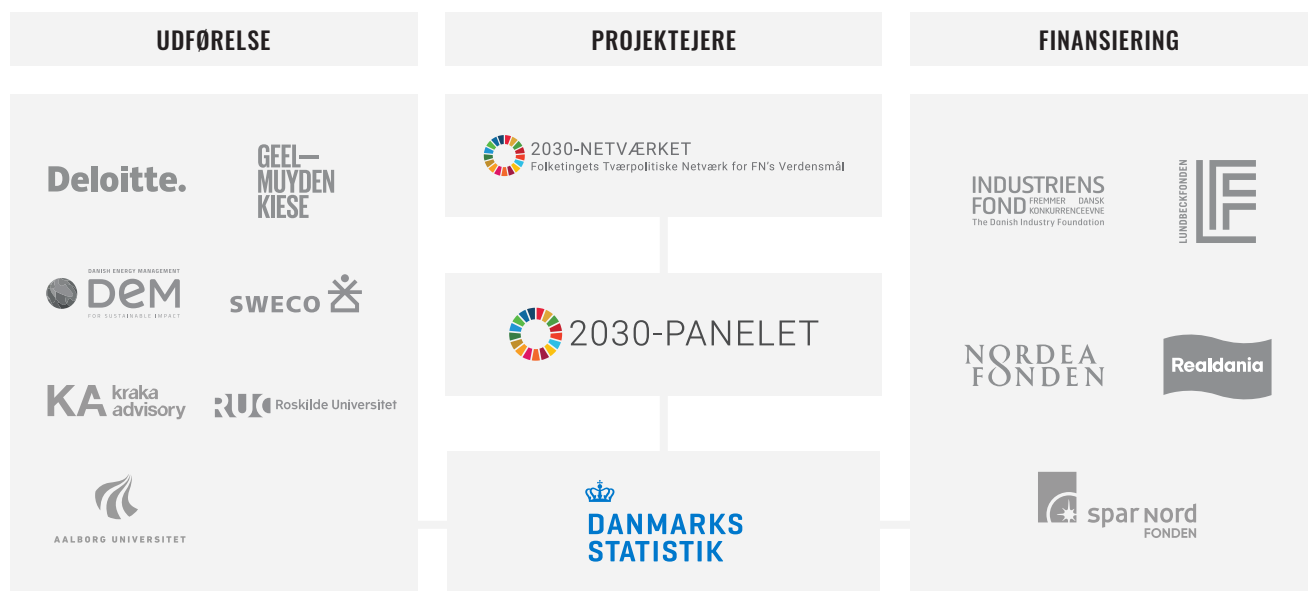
UDFØRELSE

PROJEKTEJERE

FINANSIERING

Deloitte.

GEEL— MUYDEN KIESE

DANISH ENERGY MANAGEMENT DEM FOR SUSTAINABLE IMPACT

SWECO

KA kraka advisory

RUC Roskilde Universitet

AALBORG UNIVERSITET

2030-NETVÆRKET
Folketingets Tværpolitiske Netværk for FN's Verdensmål

2030-PANELET

DANMARKS STATISTIK

INDUSTRIENS FOND FREMMER DANSK KONKURRENCEEVNE
The Danish Industry Foundation

LUNDBECKFONDEN

NORDEA FONDEN

Realdania

spar nord FONDEN